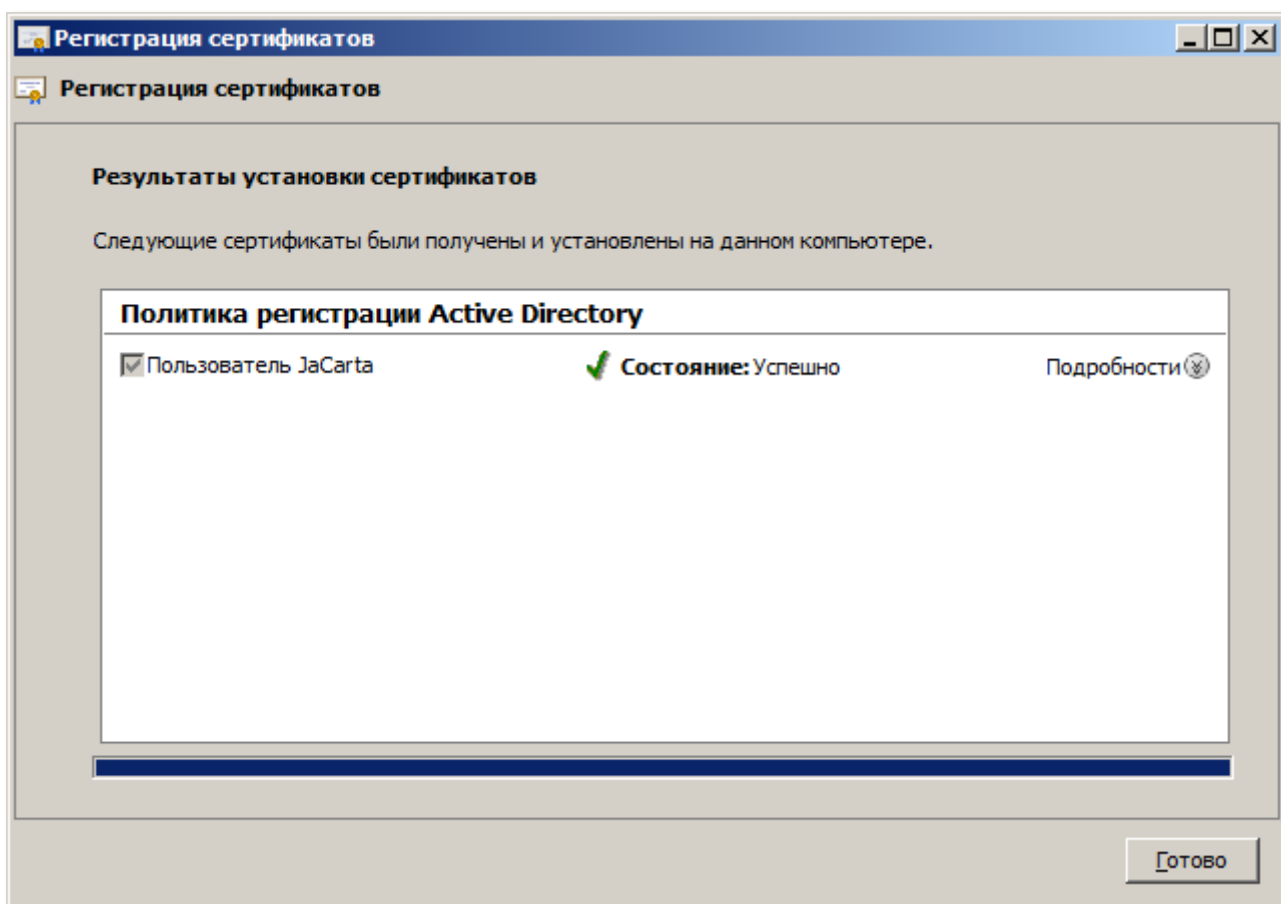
Регистрация сертификатов

Регистрация сертификатов

Результаты установки сертификатов

Следующие сертификаты были получены и установлены на данном компьютере.

Политика регистрации Active Directory

Пользователь JaCarta

Состояние: Успешно

Подробности

Готово